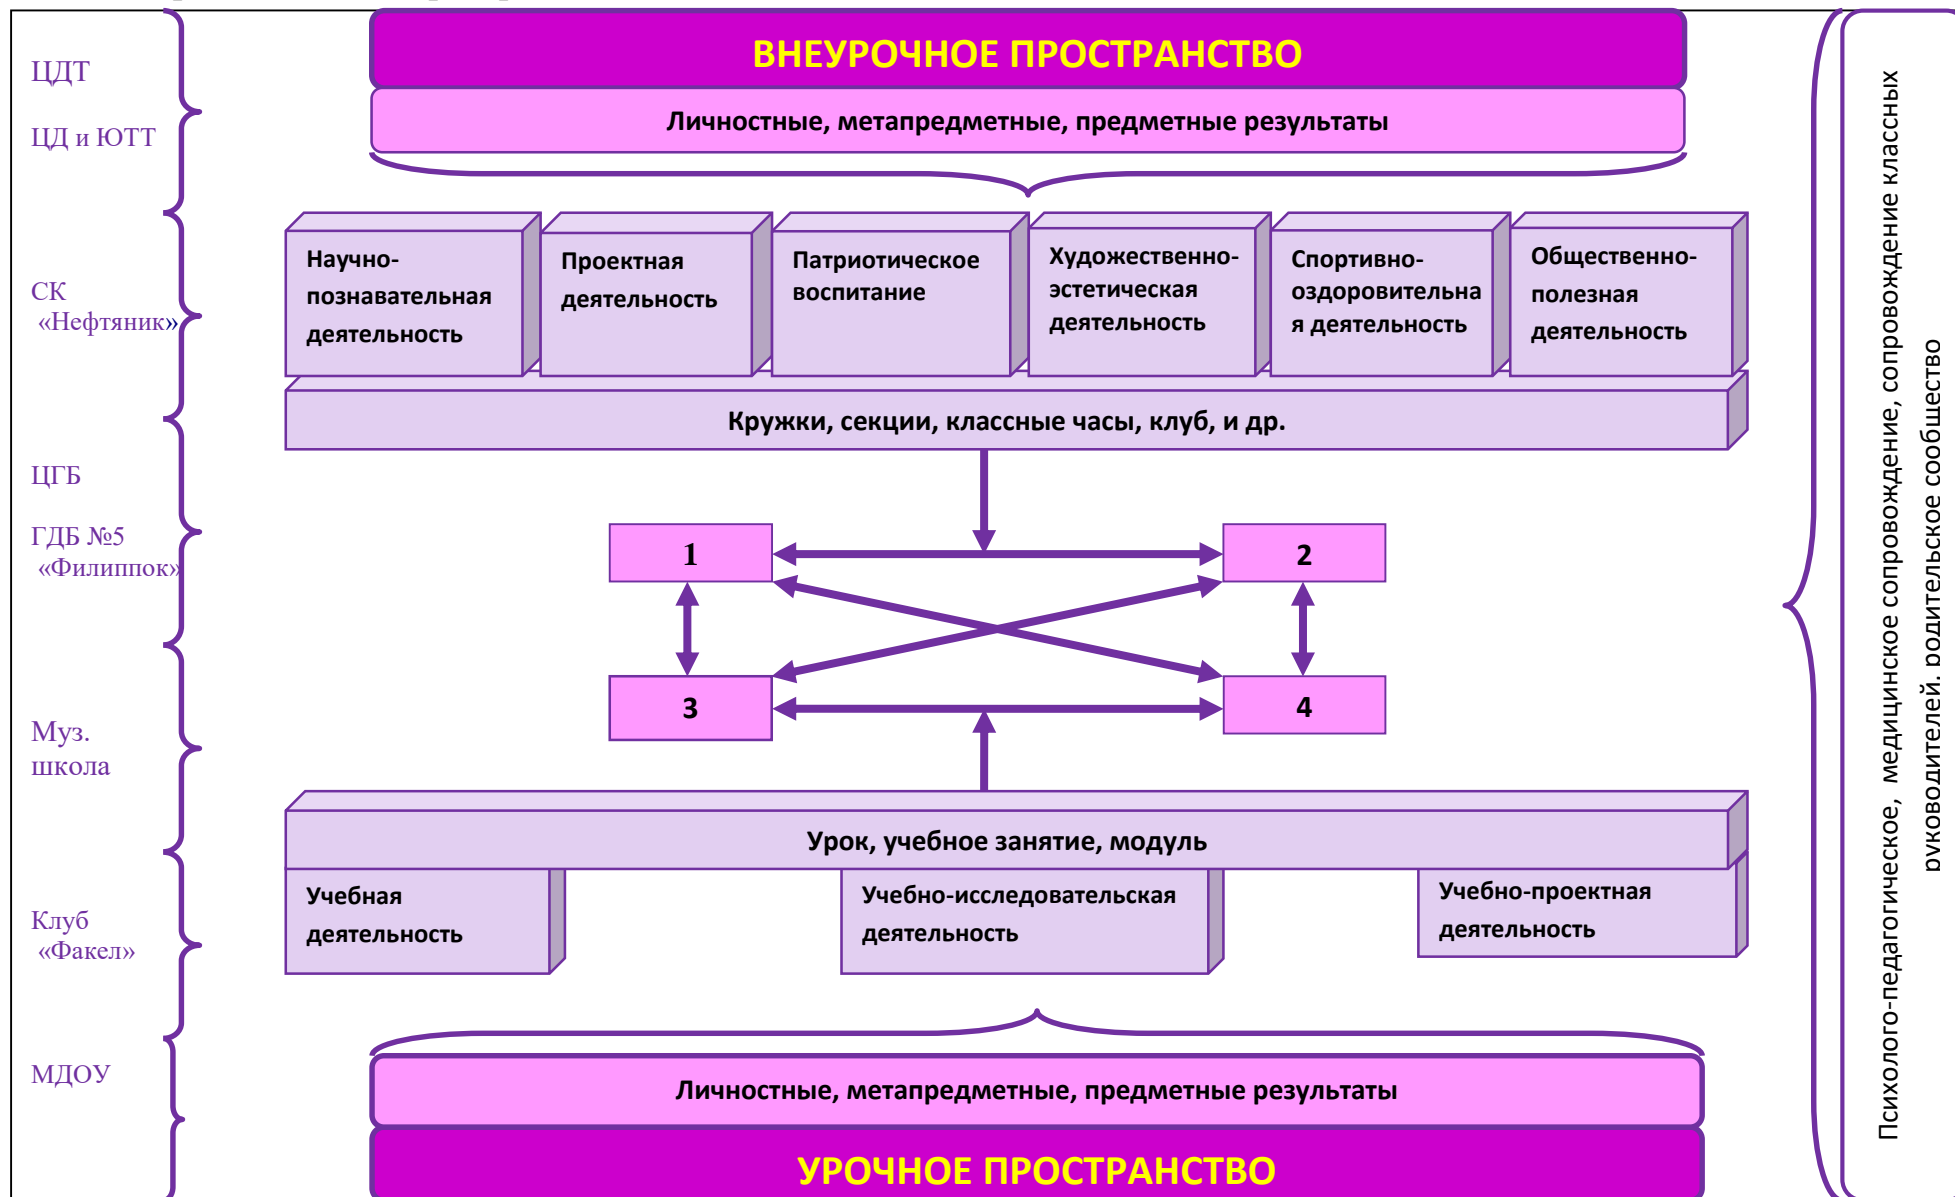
ЦДТ

ЦД и ЮТТ

СК «Нефтяник»

ЦГБ

ГДБ №5 «Филиппок»

Муз. школа

Клуб «Факел»

МДОУ

ВНЕУРОЧНОЕ ПРОСТРАНСТВО

Личностные, метапредметные, предметные результаты

Научно-познавательная деятельность

Проектная деятельность

Патриотическое воспитание

Художественно-эстетическая деятельность

Спортивно-оздоровительная деятельность

Общественно-полезная деятельность

Кружки, секции, классные часы, клуб, и др.

1

2

3

4

Урок, учебное занятие, модуль

Учебная деятельность

Учебно-исследовательская деятельность

Учебно-проектная деятельность

Личностные, метапредметные, предметные результаты

УРОЧНОЕ ПРОСТРАНСТВО

Психолого-педагогическое, медицинское сопровождение, сопровождение классных руководителей, родительское сообщество